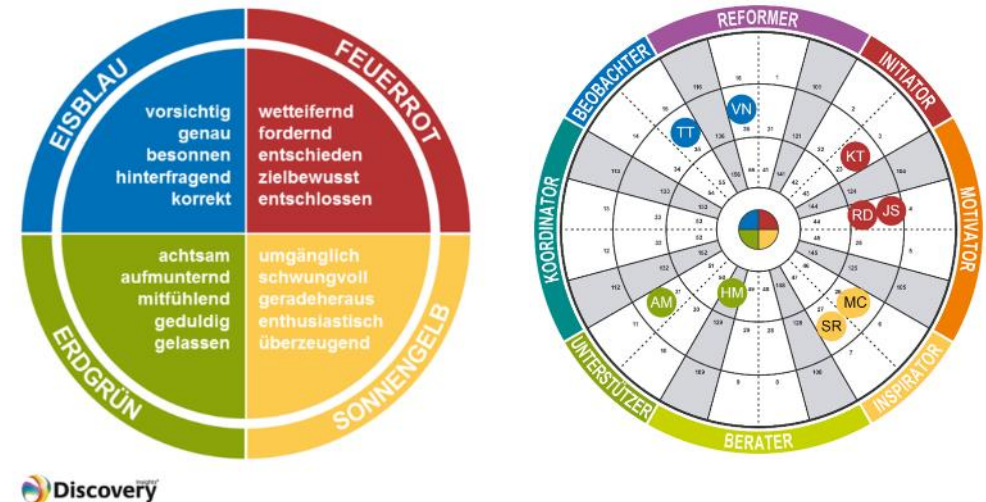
EISBLAU
vorsichtig
genau
besonnen
hinterfragend
korrekt

FEUERROT
wetteifernd
fordernd
entschieden
zielbewusst
entschlossen

ERDGRÜN
achtsam
aufmunternd
mitfühlend
geduldig
gelassen

SONNENGELB
umgänglich
schwungvoll
geradeheraus
enthusiastisch
überzeugend

Discovery insights

REFORMER
INITIATOR
MOTIVATOR
INSPIRATOR
BERATER
UNTERSTÜTZER
KOORDINATOR
BEOBACHTER

VN
TT
KT
RD
JS
MC
SR
HM
AM

16
1
101
2
3
164
4
5
105
6
7
136
8
169
9
10
11
112
12
13
113
14
15
116
36
31
121
53
23
124
44
26
125
26
27
128
29
28
124
21
37
102
33
33
133
34
35
136
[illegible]